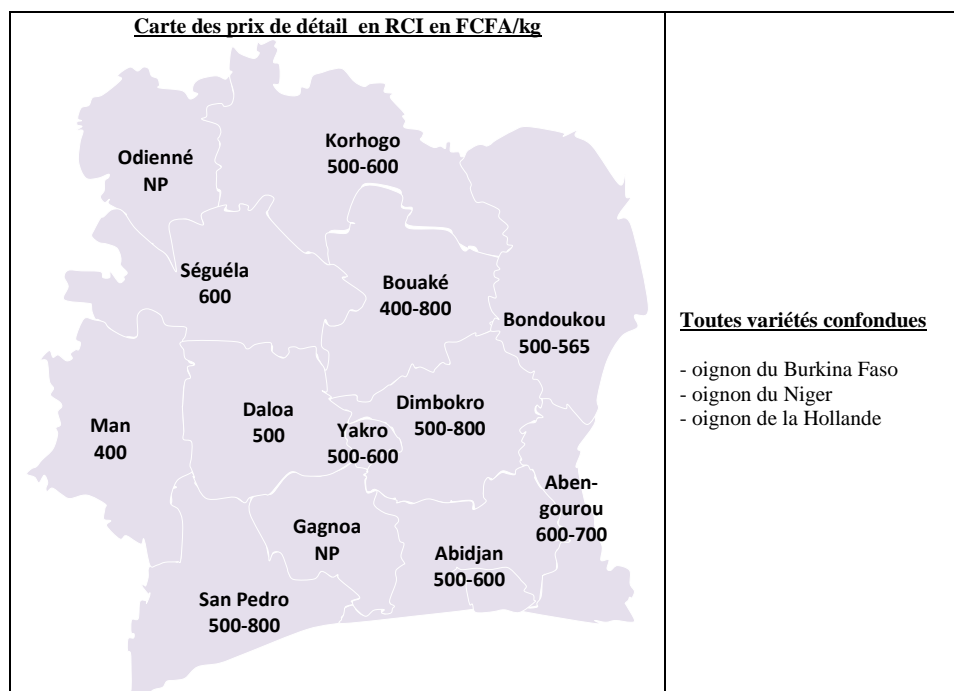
Carte des prix de détail en RCI en FCFA/kg

Odienné
NP

Korhogo
500-600

Séguéla
600

Bouaké
400-800

Bondoukou
500-565

Man
400

Daloa
500

Dimbokro
500-800

Yakro
500-600

Abengourou
600-700

Gagnoa
NP

Abidjan
500-600

San Pedro
500-800

Toutes variétés confondues

- oignon du Burkina Faso
- oignon du Niger
- oignon de la Hollande